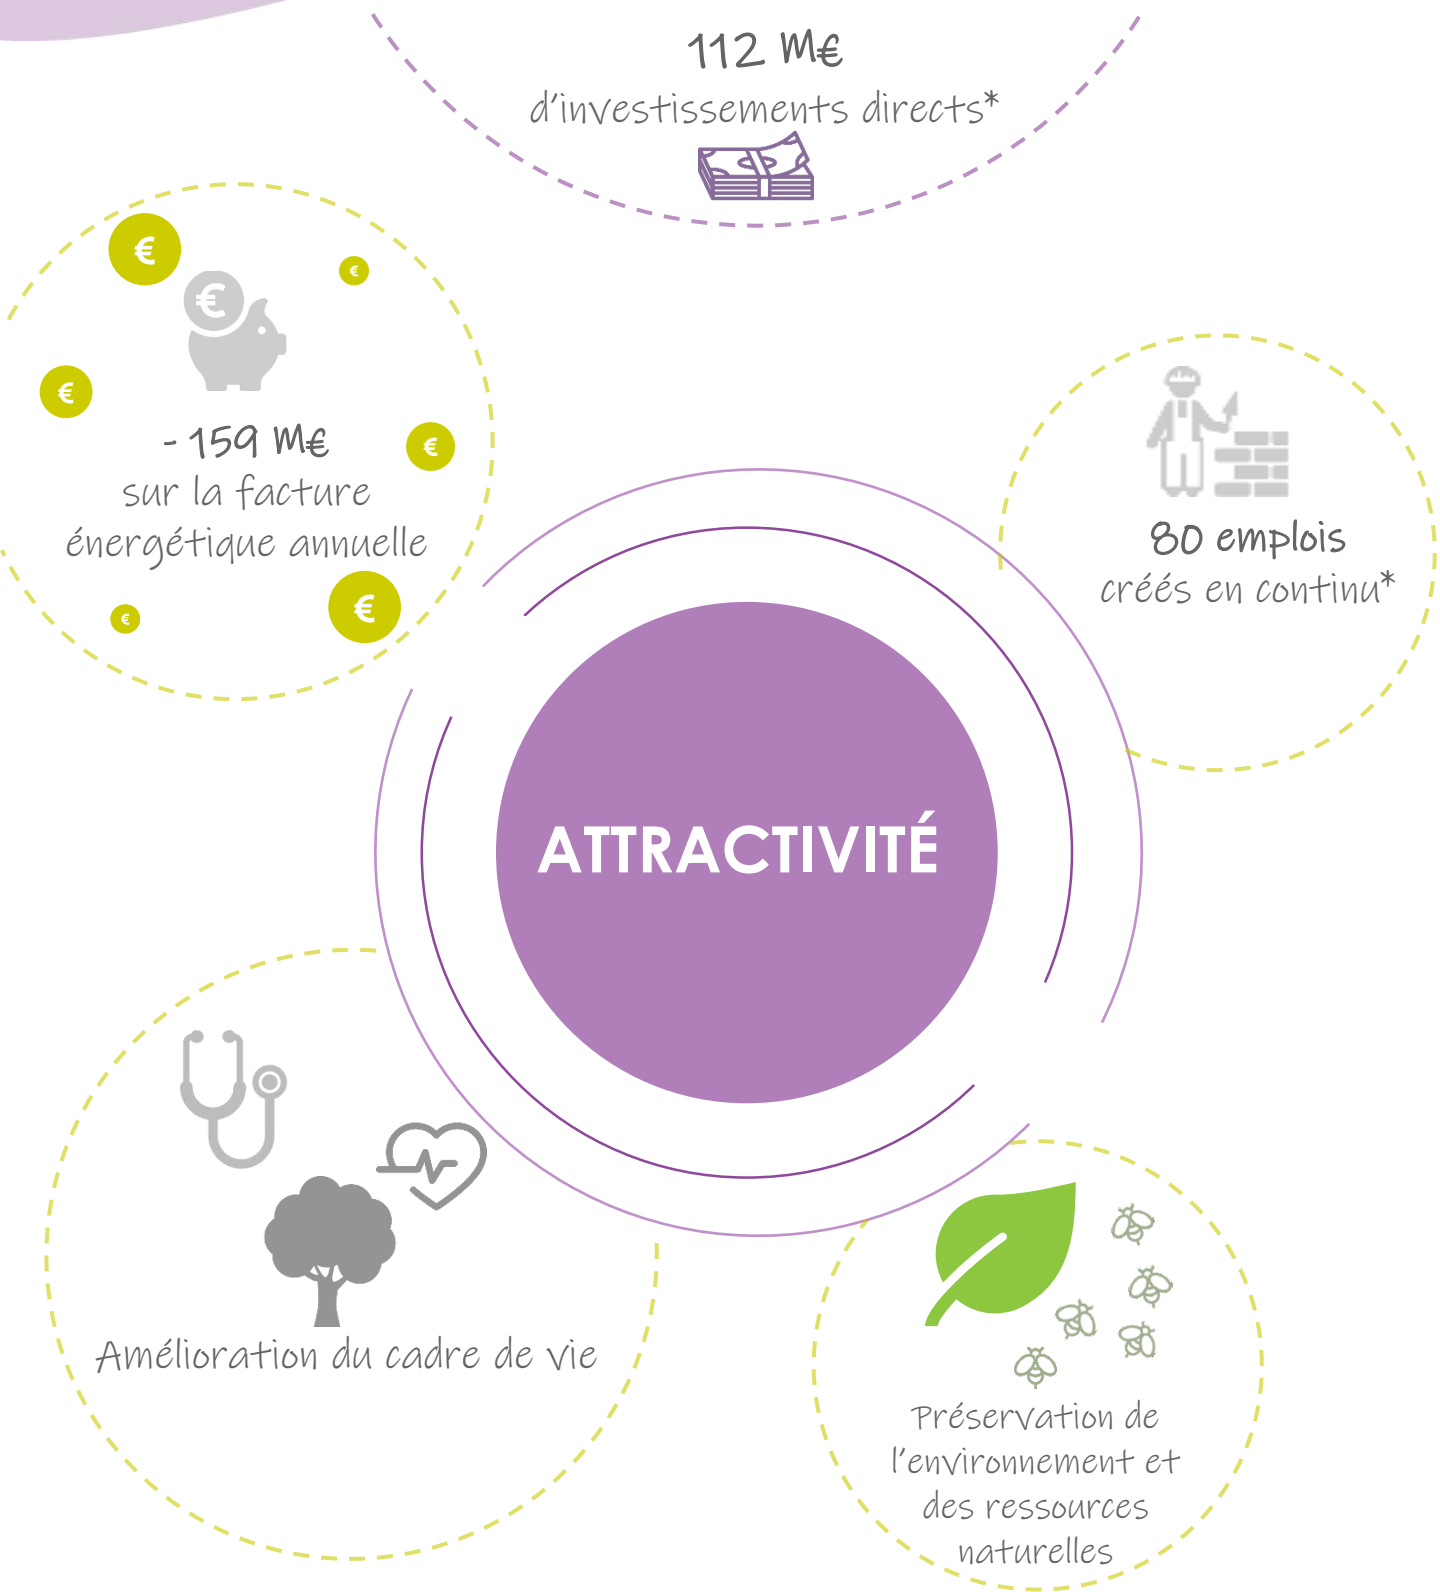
112 M€
d'investissements directs*

- 159 M€
sur la facture énergétique annuelle

80 emplois
créés en continu*

ATTRACTIVITÉ

Amélioration du cadre de vie

Préservation de l'environnement et des ressources naturelles